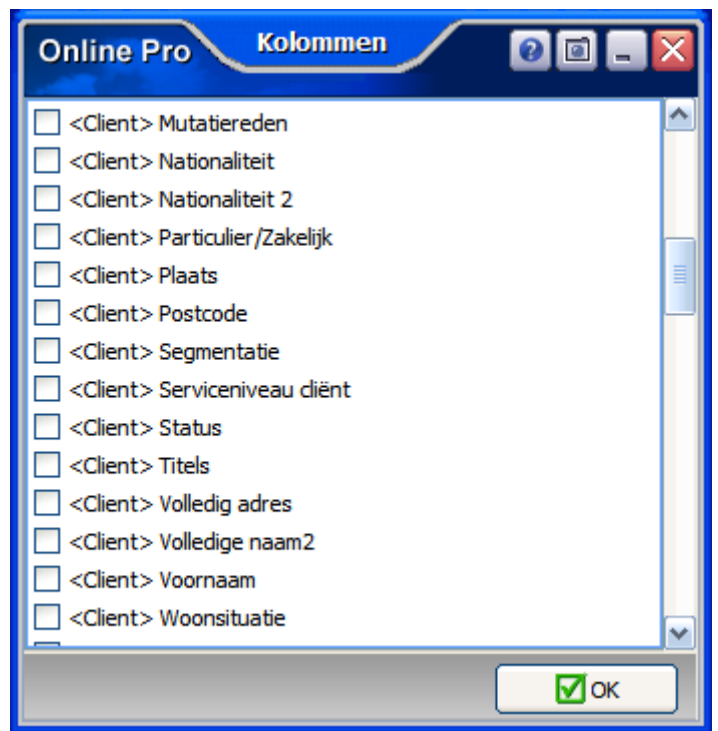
Online Pro
Kolommen

<Client> Mutatiereden
<Client> Nationaliteit
<Client> Nationaliteit 2
<Client> Particulier/Zakelijk
<Client> Plaats
<Client> Postcode
<Client> Segmentatie
<Client> Serviceniveau cliënt
<Client> Status
<Client> Titels
<Client> Volledig adres
<Client> Volledige naam2
<Client> Voornaam
<Client> Woonsituatie

OK